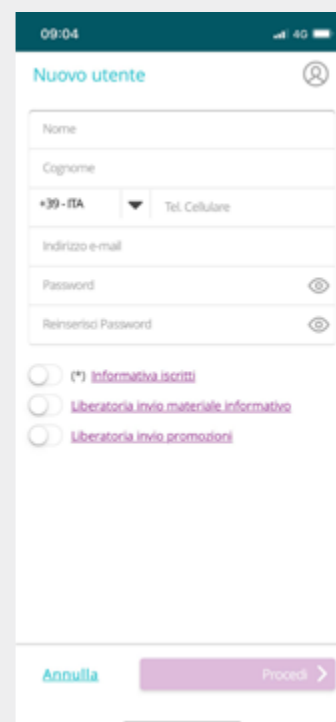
09:04

4G

Nuovo utente

Nome

Cognome

+39 - ITA

Tel. Cellulare

Indirizzo e-mail

Password

Reinserisci Password

(*) Informativa iscritti

Liberatoria invio materiale informativo

Liberatoria invio promozioni

Annulla

Procedi